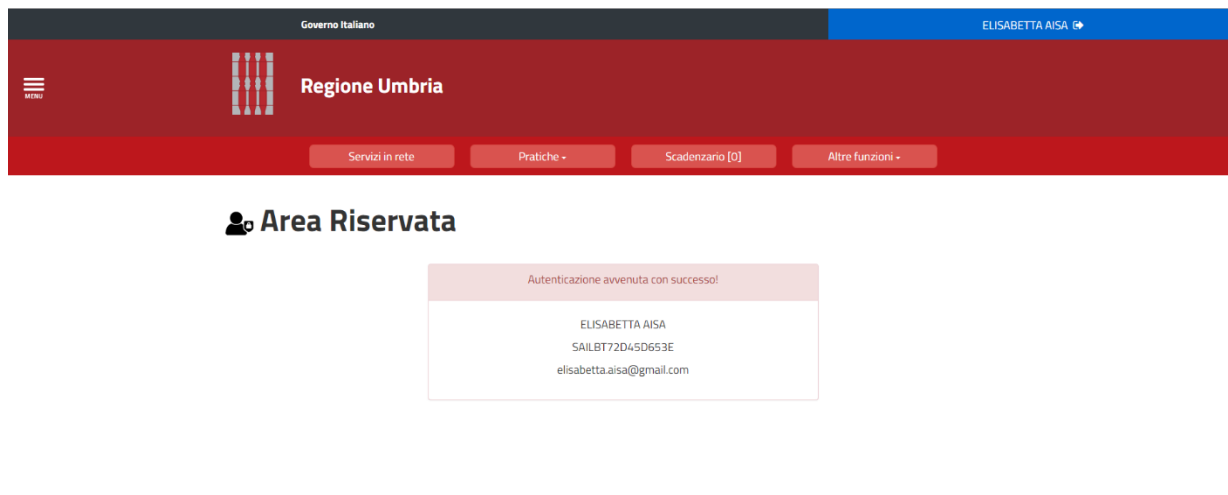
Governo Italiano

ELISABETTA AISA

MENU

Regione Umbria

Servizi in rete
Pratiche
Scadenzario [0]
Altre funzioni

Area Riservata

Autenticazione avvenuta con successo!

ELISABETTA AISA
SAILBT72D45D653E
elisabetta.aisa@gmail.com